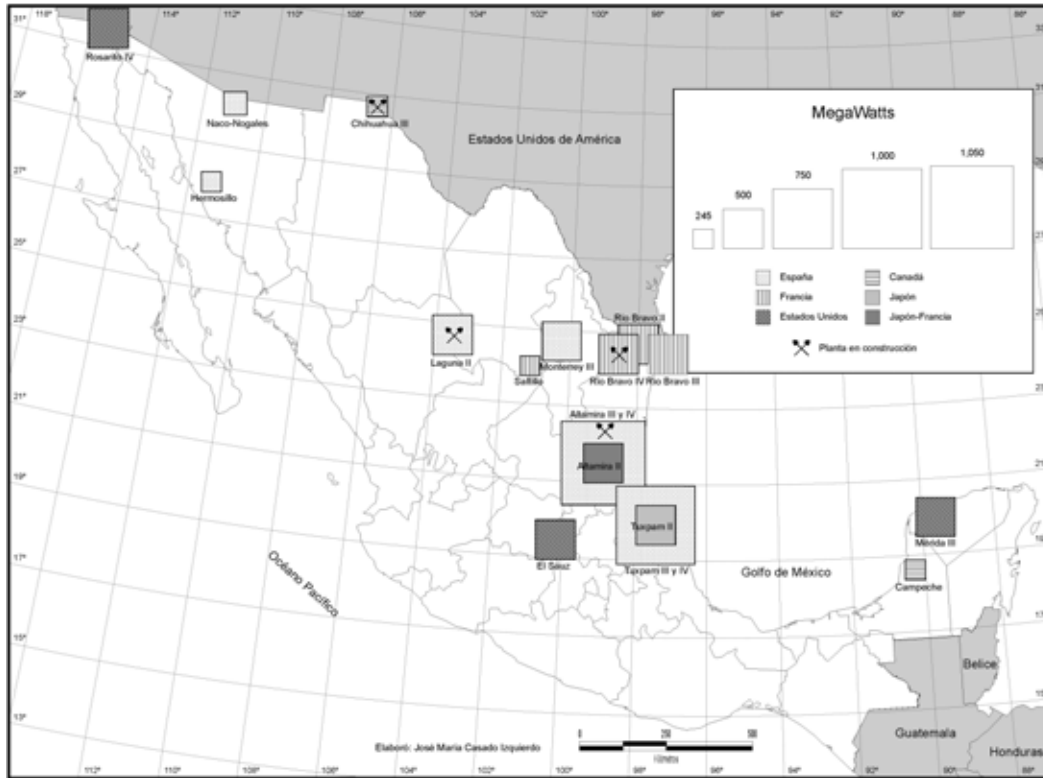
116° 114° 112° 110° 108° 106° 104° 102° 100° 98° 96° 94° 92° 90° 88° 86°

31° 29° 27° 25° 23° 21° 19° 17° 15° 13°

Rosarito IV

Naco-Nogales

Chihuahua III

Estados Unidos de América

Hermosillo

MegaWatts

245 500 750 1,000 1,050

España
Francia
Estados Unidos
Canadá
Japón
Japón-Francia

Planta en construcción

Laguna II

Monterrey III

Saltillo

Rio Bravo II

Rio Bravo IV

Rio Bravo III

Altamira III y IV

Altamira II

Tuxpam II

Tuxpam III y IV

El Sáuz

Océano Pacífico

Golfo de México

Mérida III

Campeche

Belice

Guatemala

Honduras

Elaboró: José María Casado Izquierdo

0 250 500
Kilómetros

112° 110° 108° 106° 104° 102° 100° 98° 96° 94° 92° 90° 88°